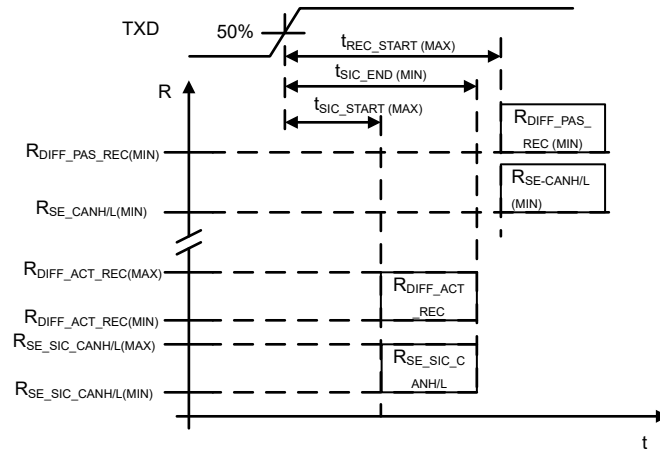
TXD

50%

$t_{REC\_START\ (MAX)}$

$t_{SIC\_END\ (MIN)}$

$t_{SIC\_START\ (MAX)}$

R

$R_{DIFF\_PAS\_REC(MIN)}$

$R_{SE\_CANH/L(MIN)}$

$R_{DIFF\_PAS\_}$ $_{REC\ (MIN)}$

$R_{SE\text{-}CANH/L}$ $_{(MIN)}$

$R_{DIFF\_ACT\_REC(MAX)}$

$R_{DIFF\_ACT\_REC(MIN)}$

$R_{DIFF\_ACT}$ $_{\_REC}$

$R_{SE\_SIC\_CANH/L(MAX)}$

$R_{SE\_SIC\_CANH/L(MIN)}$

$R_{SE\_SIC\_C}$ $_{ANH/L}$

t